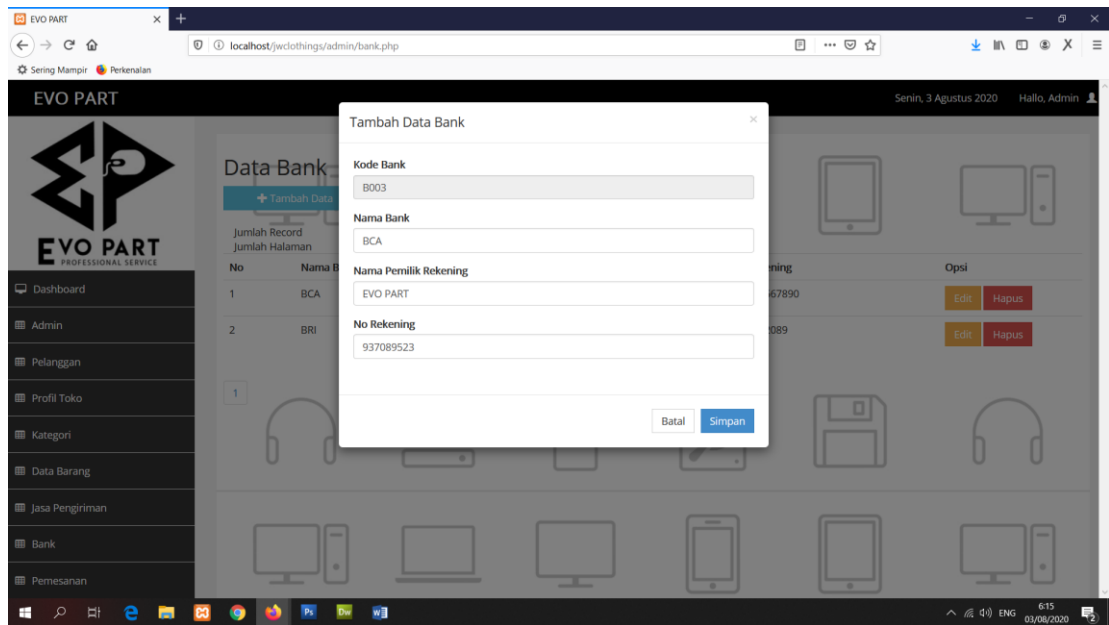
EVO PART
localhost/jwclothings/admin/bank.php
Sering Mampir Perkenalan

EVO PART
Senin, 3 Agustus 2020 Hallo, Admin

EVO PART
PROFESSIONAL SERVICE

Dashboard
Admin
Pelanggan
Profil Toko
Kategori
Data Barang
Jasa Pengiriman
Bank
Pemesanan

Data Bank
Tambah Data
Jumlah Record
Jumlah Halaman

| No | Nama B | ening | Opsi |
|---|---|---|---|
| 1 | BCA | 67890 | Edit Hapus |
| 2 | BRI | 089 | Edit Hapus |

1

Tambah Data Bank
×
Kode Bank
B003
Nama Bank
BCA
Nama Pemilik Rekening
EVO PART
No Rekening
937089523
Batal Simpan

ENG 6:15 03/08/2020